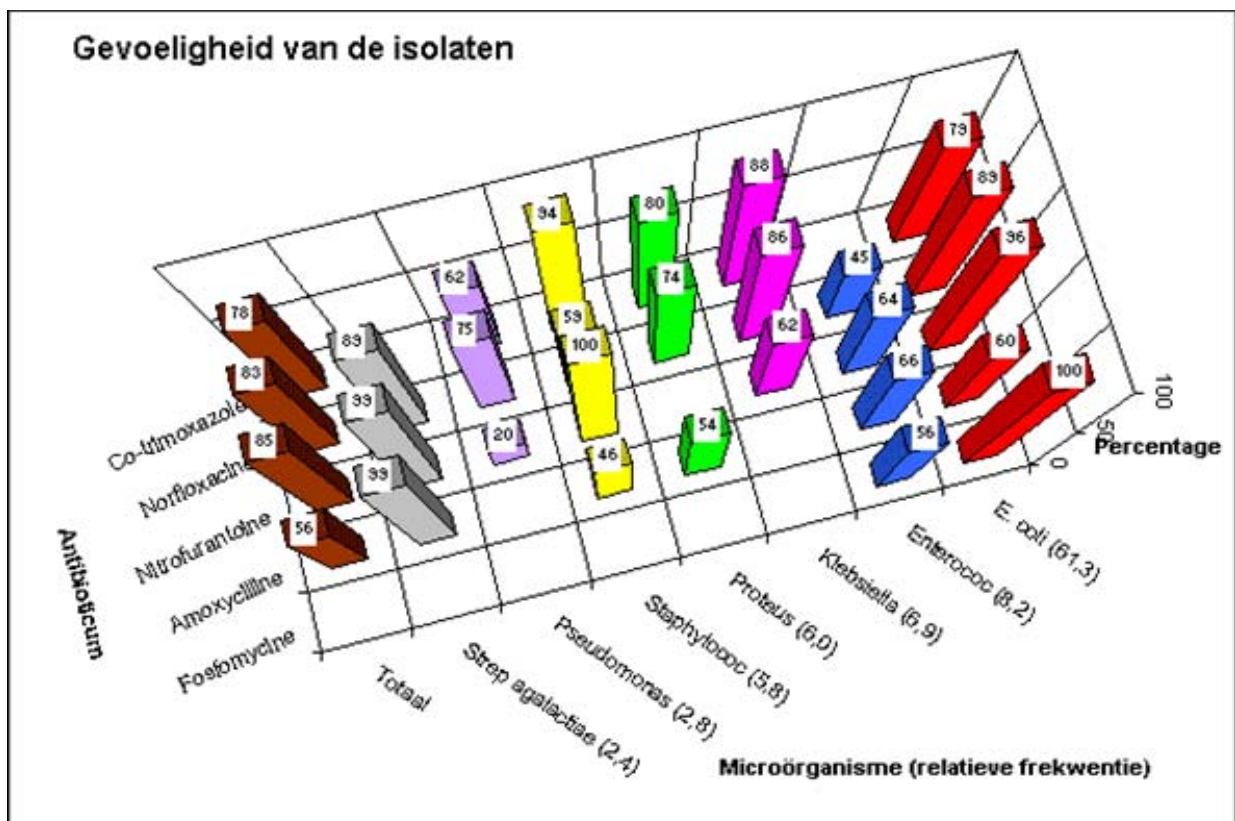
Gevoeligheid van de isolaten

78
83
85
56
89
99
99
62
75
20
94
59
100
46
80
74
54
88
86
62
45
64
66
56
79
89
96
60
100

100
50
0
Percentage

Co-trimoxazole
Norfloxacine
Nitrofurantoine
Amoxycilline
Fosfomycine

Antibioticum

Totaal
Strep agalactiae (2,4)
Pseudomonas (2,8)
Staphylococ (5,8)
Proteus (6,0)
Klebsiella (6,9)
Enterococ (8,2)
E. coli (61,3)

Microörganisme (relatieve frekwentie)